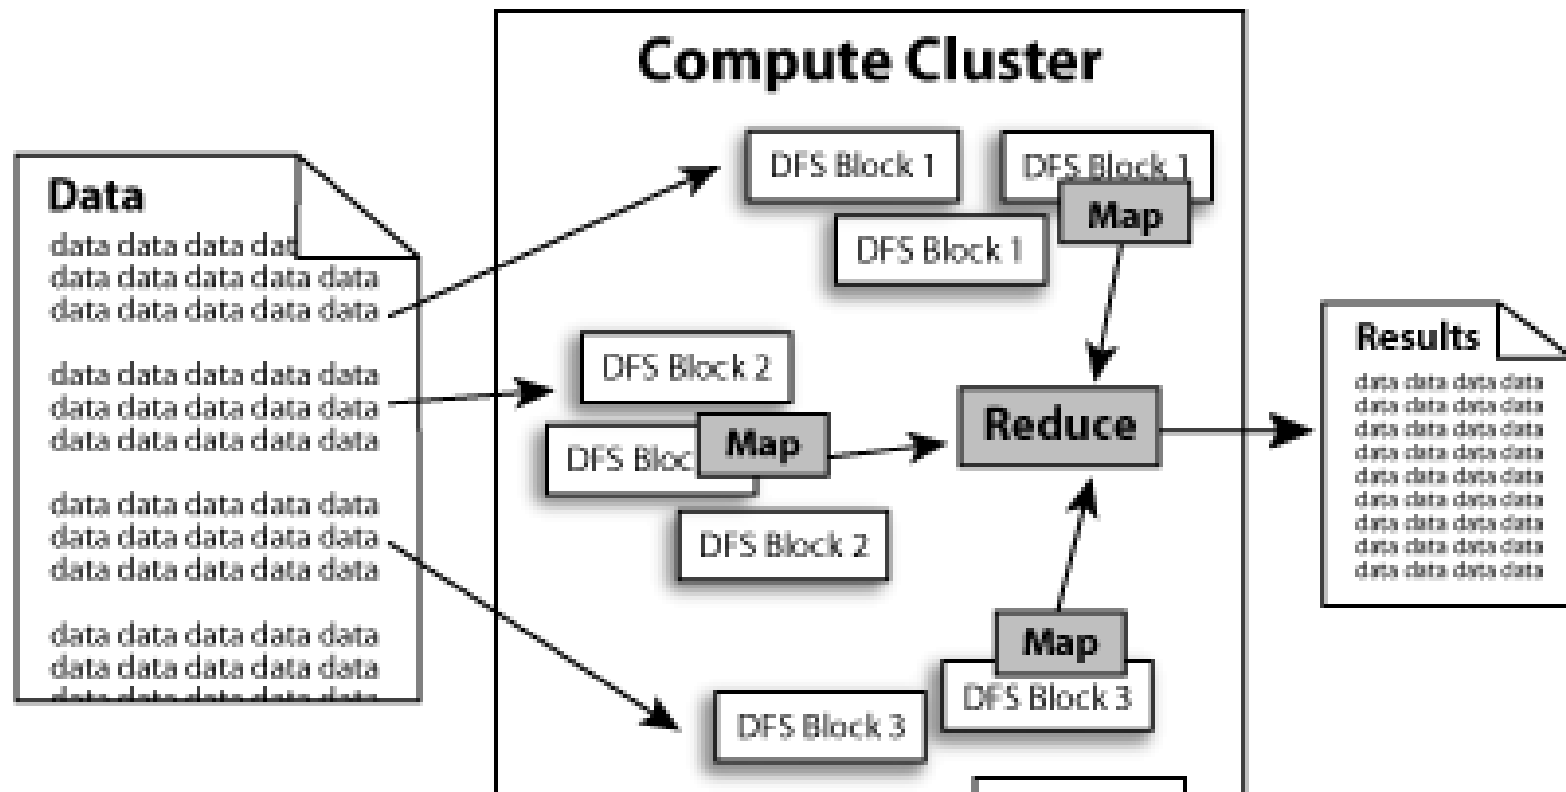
Compute Cluster

Data
data data data dat
data data data data data
data data data data data

data data data data data
data data data data data
data data data data data

data data data data data
data data data data data
data data data data data

data data data data data
data data data data data
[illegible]

DFS Block 1
DFS Block 1
Map
DFS Block 1

DFS Block 2
DFS Bloc
Map
DFS Block 2

Reduce

Map
DFS Block 3
DFS Block 3

Results
data data data data
data data data data
data data data data
data data data data
data data data data
data data data data
data data data data
data data data data
data data data data